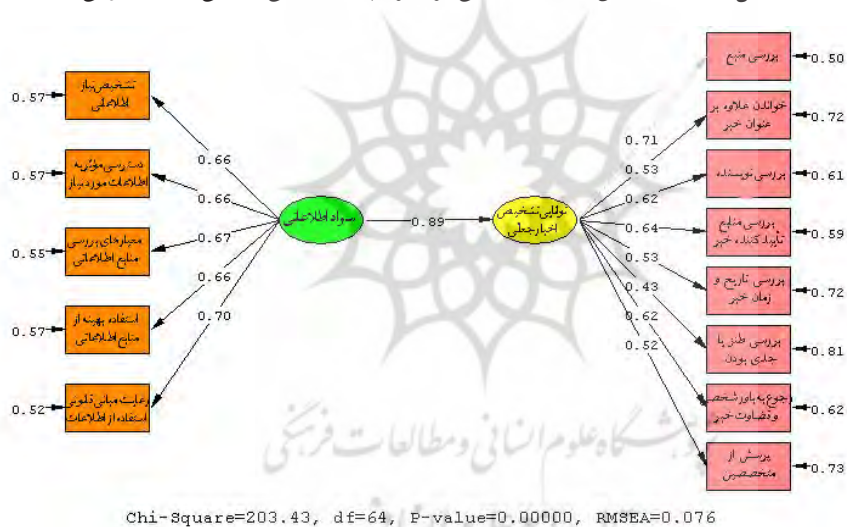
0.57 تشخیص نیاز اطلاعاتی
0.57 دسترسی مؤثر به اطلاعات مورد نیاز
0.55 معیارهای بررسی منابع اطلاعاتی
0.57 استفاده بهینه از منابع اطلاعاتی
0.52 رعایت مبانی قانونی استفاده از اطلاعات

0.66
0.66
0.67
0.66
0.70

سواد اطلاعاتی

0.89

توانایی تشخیص اخبار جعلی

0.71
0.53
0.62
0.64
0.53
0.43
0.62
0.52

بررسی منبع 0.50
خواندن علاوه بر عنوان خبر 0.72
بررسی نویسنده 0.61
بررسی منابع تأییدکننده خبر 0.59
بررسی تاریخ و زمان خبر 0.72
بررسی طنز یا جدی بودن 0.81
رجوع به باور شخصی و قضاوت خبر 0.62
پرسش از متخصص 0.73

پژوهشگاه علوم انسانی و مطالعات فرهنگی

Chi-Square=203.43, df=64, P-value=0.00000, RMSEA=0.076